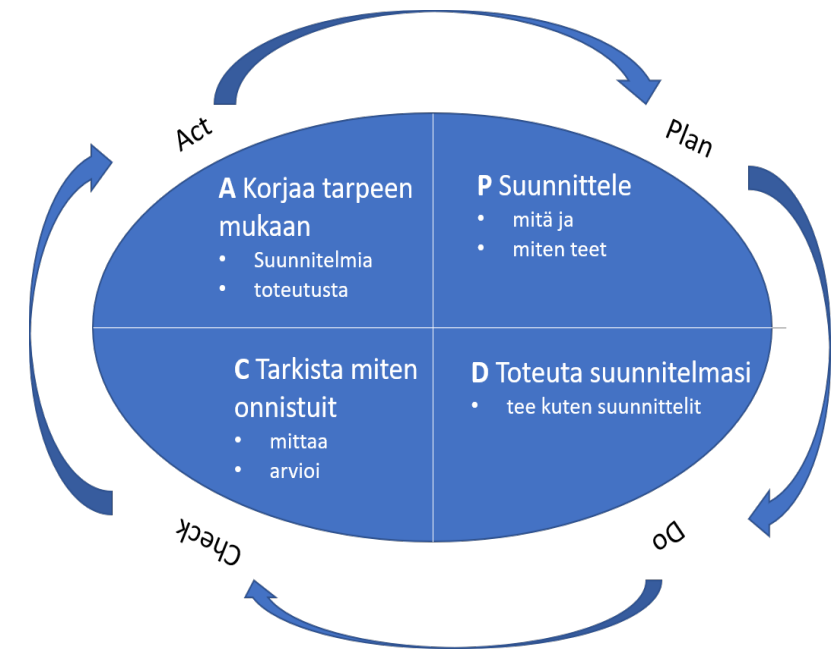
Act

Plan

A Korjaa tarpeen mukaan
- Suunnitelmia
- toteutusta

P Suunnittele
- mitä ja
- miten teet

C Tarkista miten onnistuit
- mittaa
- arvioi

D Toteuta suunnitelmasi
- tee kuten suunnittelit

Check

Do